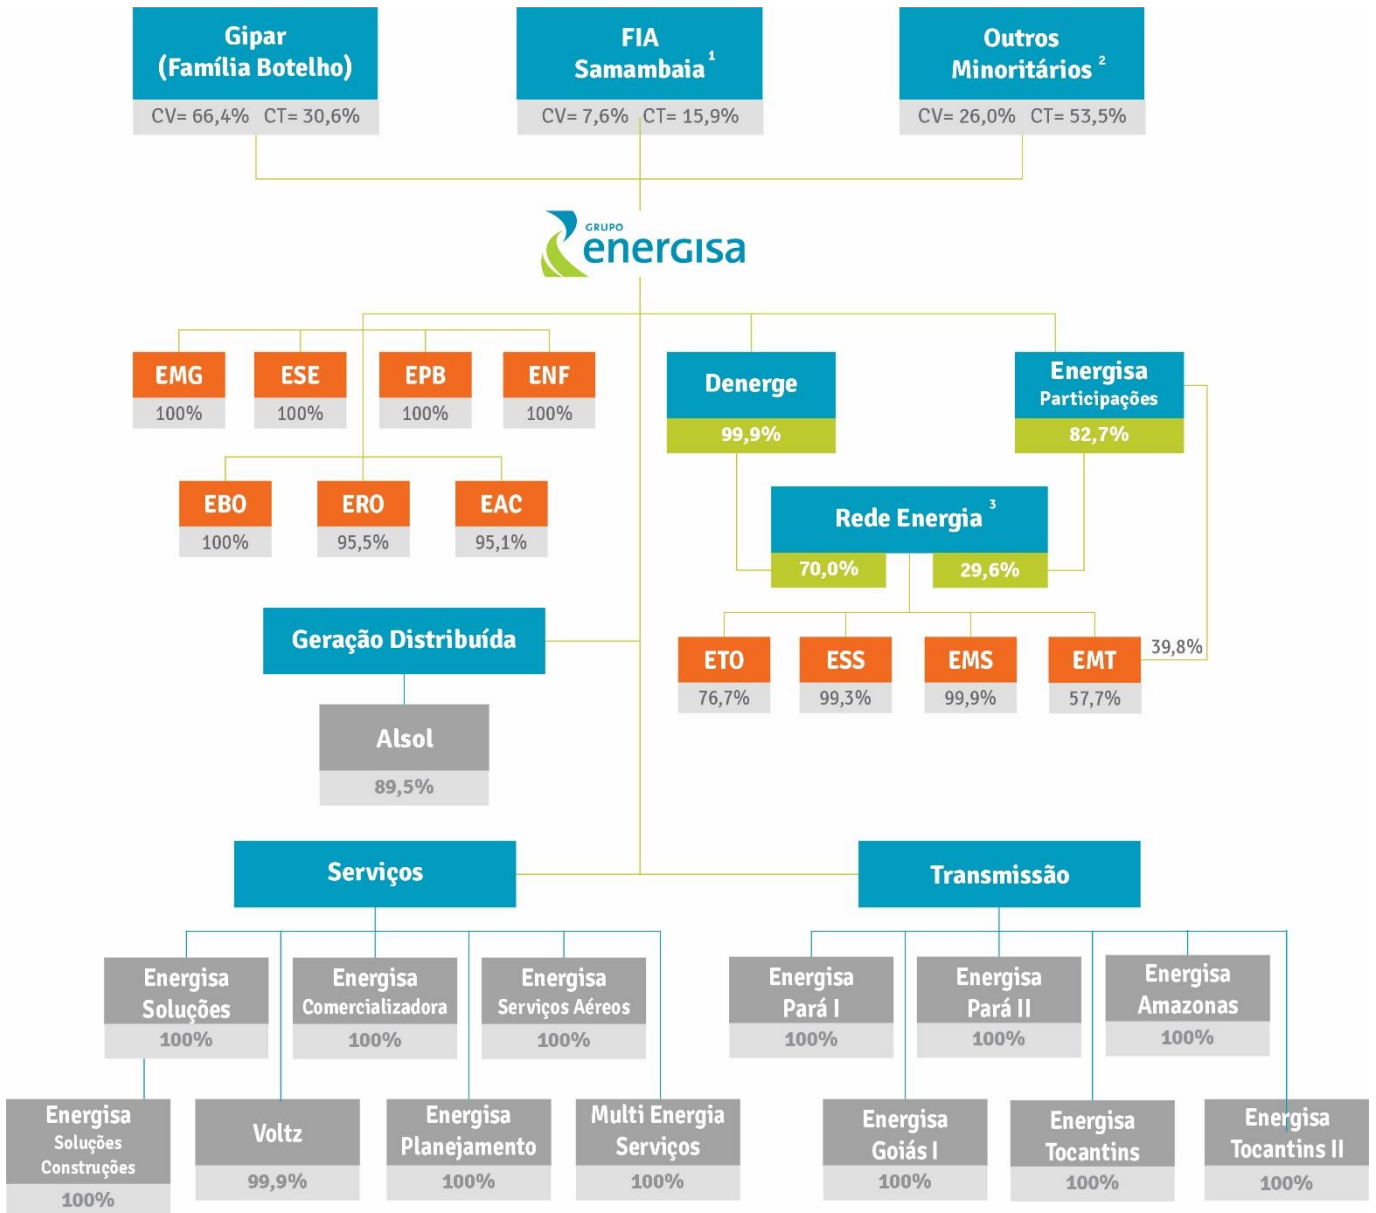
Gipar
(Família Botelho)
CV= 66,4% CT= 30,6%

FIA
Samambaia $^1$
CV= 7,6% CT= 15,9%

Outros
Minoritários $^2$
CV= 26,0% CT= 53,5%

GRUPO
energisa

EMG
100%

ESE
100%

EPB
100%

ENF
100%

EBO
100%

ERO
95,5%

EAC
95,1%

Denerge
99,9%

Energisa
Participações
82,7%

Rede Energia $^3$
70,0%
29,6%

Geração Distribuída

Alsol
89,5%

ETO
76,7%

ESS
99,3%

EMS
99,9%

EMT
57,7%

39,8%

Serviços

Transmissão

Energisa
Soluções
100%

Energisa
Comercializadora
100%

Energisa
Serviços Aéreos
100%

Energisa
Soluções
Construções
100%

Voltz
99,9%

Energisa
Planejamento
100%

Multi Energia
Serviços
100%

Energisa
Pará I
100%

Energisa
Pará II
100%

Energisa
Amazonas
100%

Energisa
Goiás I
100%

Energisa
Tocantins
100%

Energisa
Tocantins II
100%